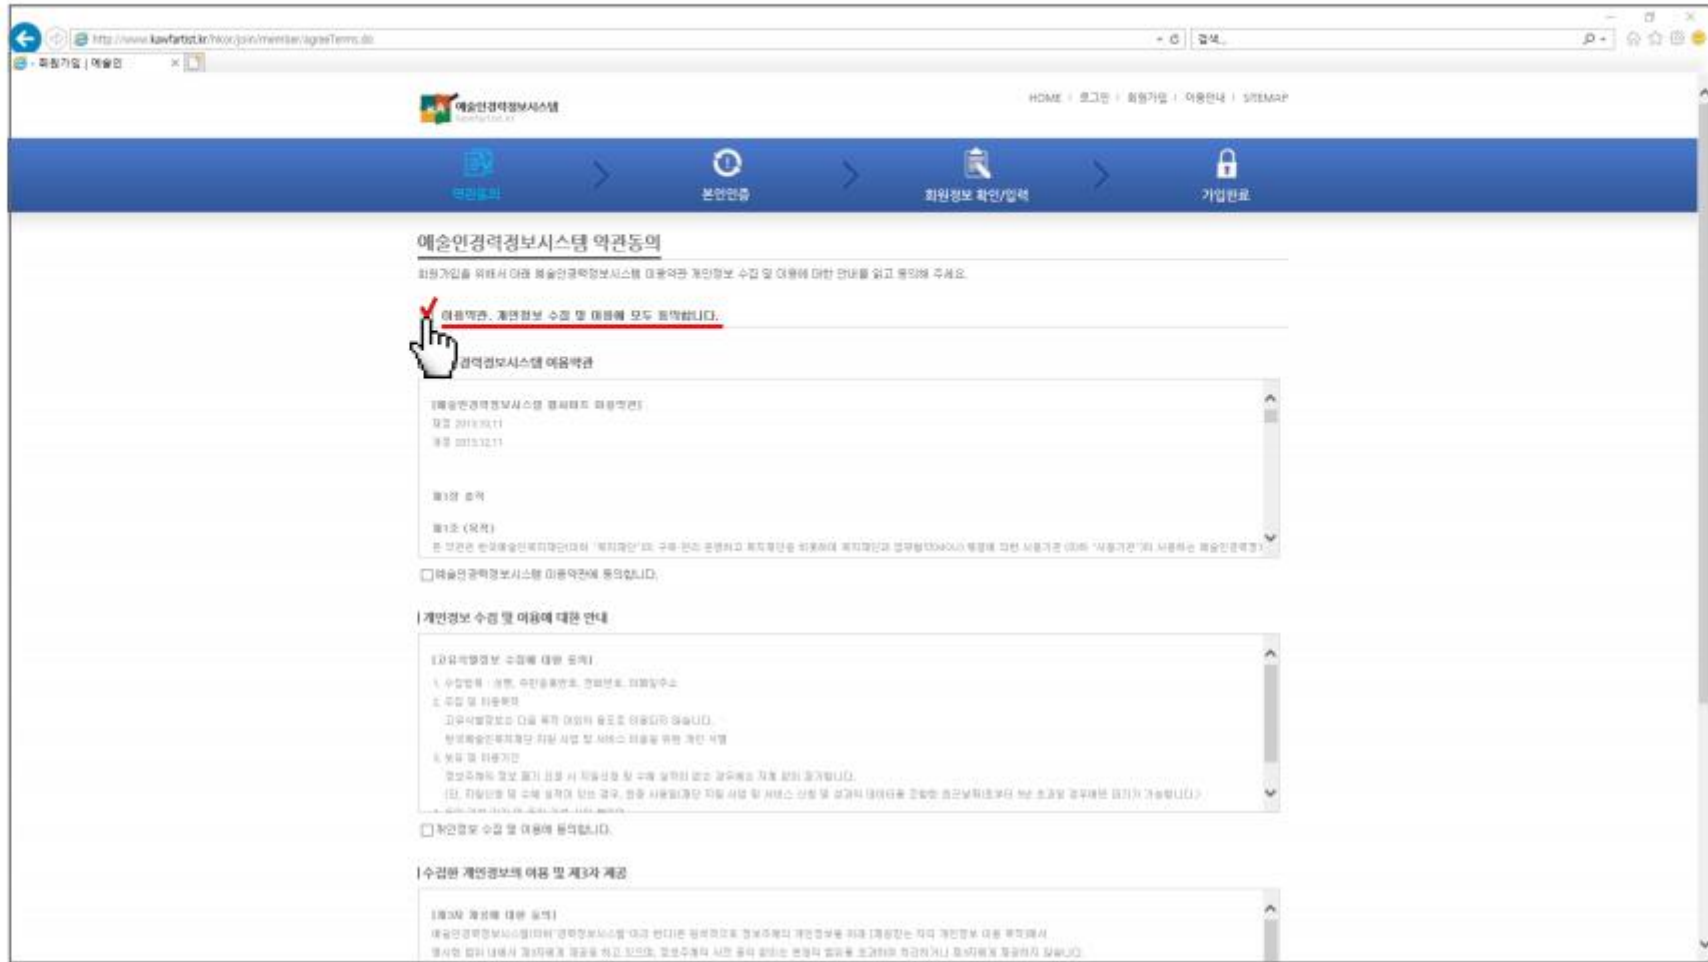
http://www.kawfartist.kr/kor/join/member/agreeTerms.do

검색...

회원가입 | 예술인

예술인경력정보시스템

HOME | 로그인 | 회원가입 | 이용안내 | SITEMAP

약관동의

본인인증

회원정보 확인/입력

가입완료

예술인경력정보시스템 약관동의

회원가입을 위해서 아래 예술인경력정보시스템 이용약관 개인정보 수집 및 이용에 대한 안내를 읽고 동의해 주세요.

이용약관, 개인정보 수집 및 이용에 모두 동의합니다.

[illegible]경력정보시스템 이용약관

[예술인경력정보시스템 웹사이트 이용약관]

제정 2013.10.11

개정 2013.12.11

제1장 총칙

제1조 (목적)

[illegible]

예술인경력정보시스템 이용약관에 동의합니다.

| 개인정보 수집 및 이용에 대한 안내

[고유식별정보 수집에 대한 동의]

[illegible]

개인정보 수집 및 이용에 동의합니다.

| 수집한 개인정보의 이용 및 제3자 제공

[제3자 제공에 대한 동의]

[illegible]